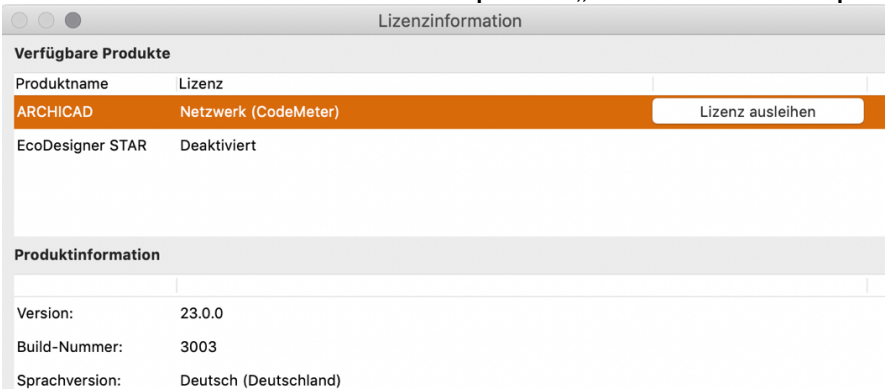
Lizenzinformation

Verfügbare Produkte

| Produktname | Lizenz | |
|---|---|---|
| ARCHICAD | Netzwerk (CodeMeter) | Lizenz ausleihen |
| EcoDesigner STAR | Deaktiviert | |

Produktinformation

| | |
|---|---|
| Version: | 23.0.0 |
| Build-Nummer: | 3003 |
| Sprachversion: | Deutsch (Deutschland) |